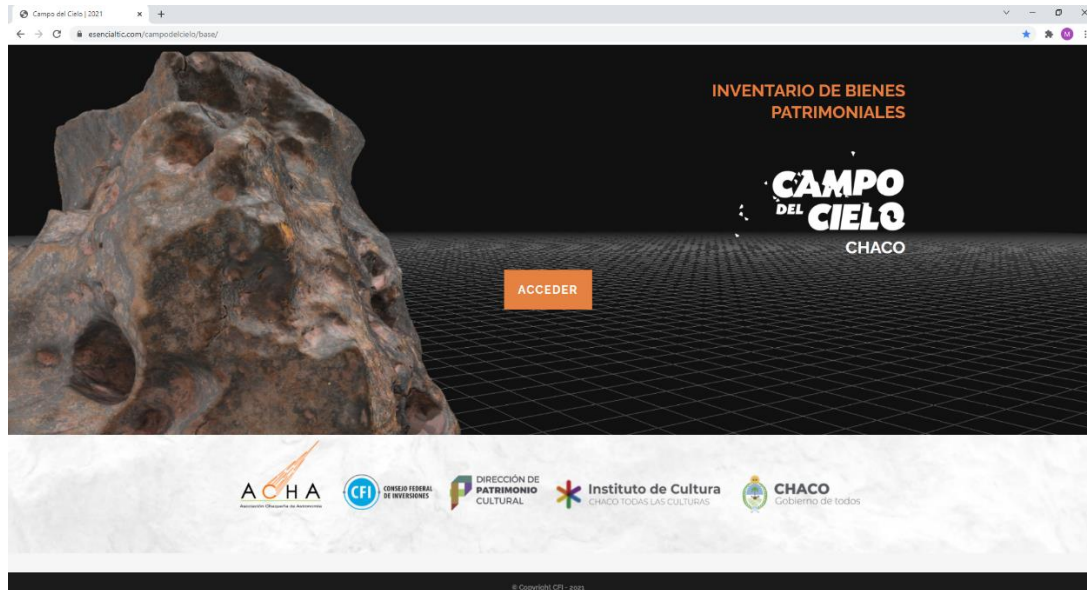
Campo del Cielo | 2021 × +

esencialtic.com/campodelcielo/base/

INVENTARIO DE BIENES PATRIMONIALES

CAMPO DEL CIELO
CHACO

ACCEDER

ACHA
Asociación Chaqueña de Astronomía

CFI CONSEJO FEDERAL DE INVERSIONES

DIRECCIÓN DE PATRIMONIO CULTURAL

Instituto de Cultura
CHACO TODAS LAS CULTURAS

CHACO
Gobierno de todos

© Copyright CFI - 2021